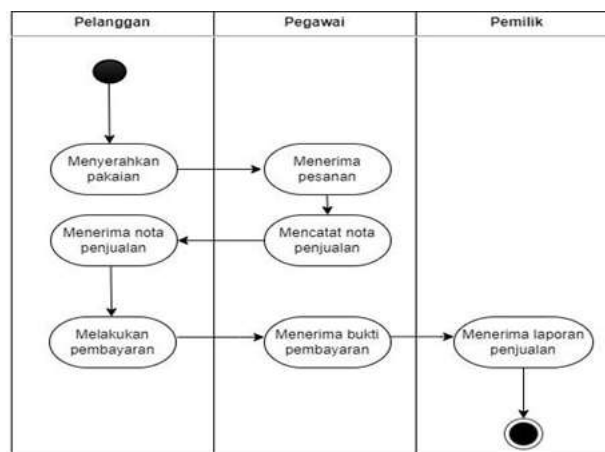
| Pelanggan | Pegawai | Pemilik |
|---|---|---|

Menyerahkan pakaian

Menerima pesanan

Mencatat nota penjualan

Menerima nota penjualan

Melakukan pembayaran

Menerima bukti pembayaran

Menerima laporan penjualan